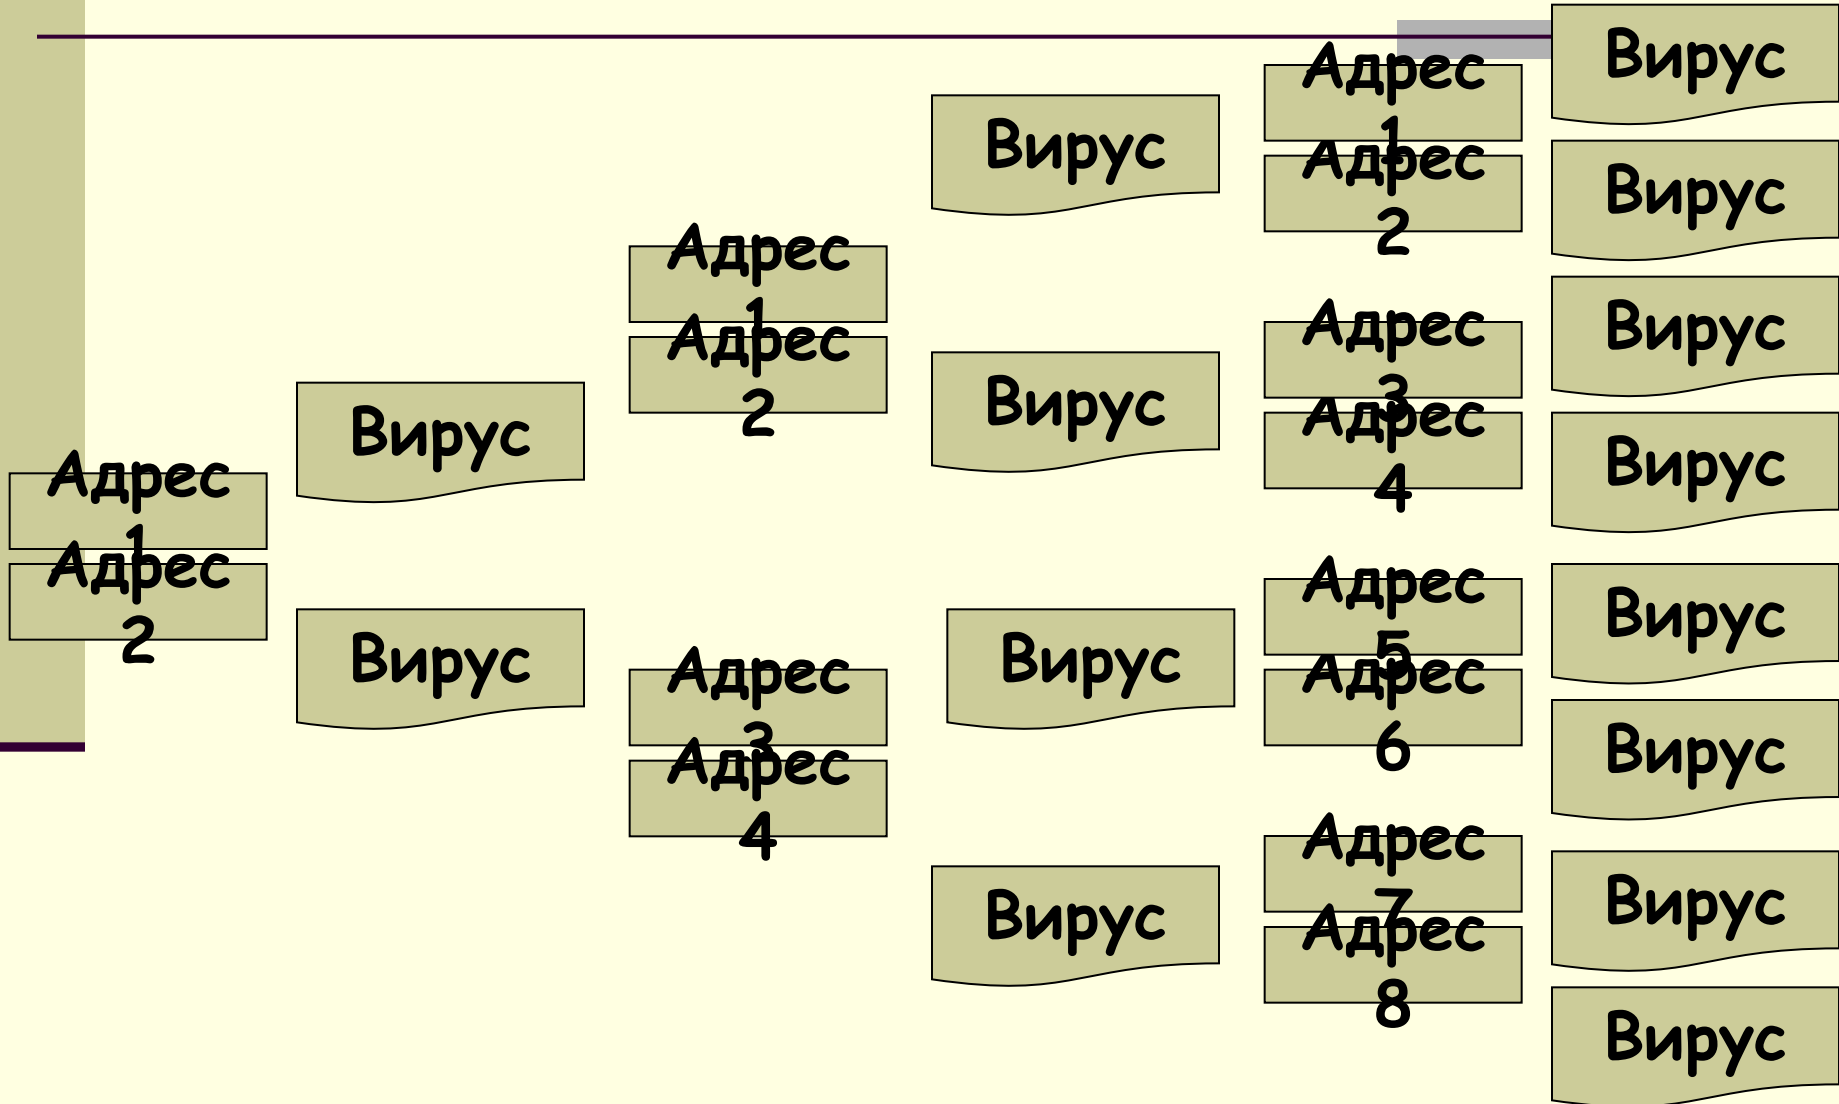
Адрес 1
Адрес 2

Вирус
Вирус

Адрес 1
Адрес 2
Адрес 3
Адрес 4

Вирус
Вирус
Вирус
Вирус

Адрес 1
Адрес 2
Адрес 3
Адрес 4
Адрес 5
Адрес 6
Адрес 7
Адрес 8

Вирус
Вирус
Вирус
Вирус
Вирус
Вирус
Вирус
Вирус